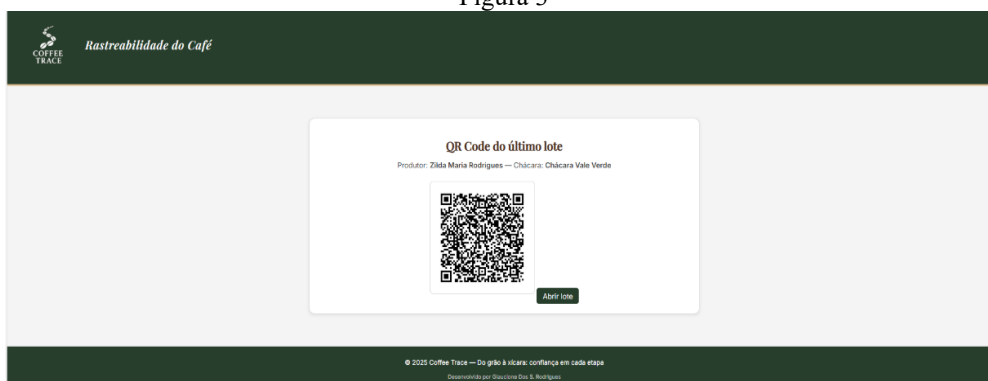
Figura 5

COFFEE TRACE

Rastreabilidade do Café

QR Code do último lote

Produtor: Zilda Maria Rodrigues — Chácara: Chácara Vale Verde

Abrir lote

© 2025 Coffee Trace — Do grão à xícara: confiança em cada etapa

Desenvolvido por Glaucione Dos S. Rodrigues